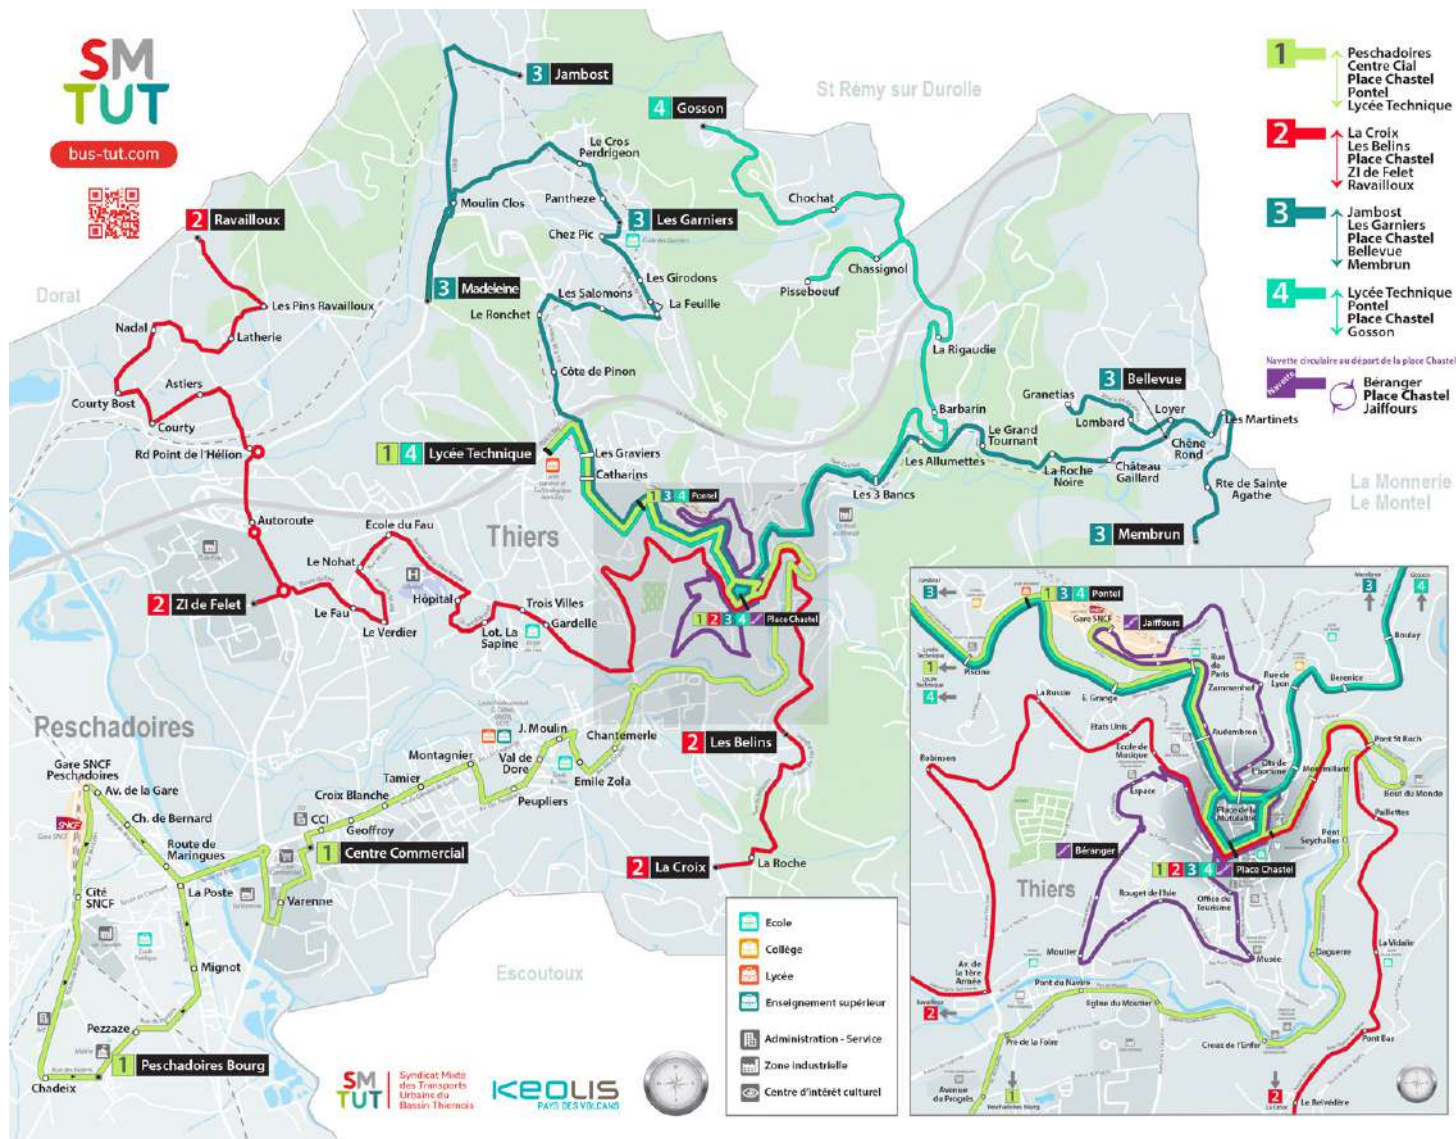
SM
TUT
bus-tut.com

1 Peschadoires
Centre Cial
Place Chastel
Pontel
Lycée Technique

2 La Croix
Les Belins
Place Chastel
ZI de Felet
Ravailloux

3 Jambost
Les Garniers
Place Chastel
Bellevue
Membrun

4 Lycée Technique
Pontel
Place Chastel
Gosson

Navette circulaire au départ de la place Chastel
Navette
Béranger
Place Chastel
Jaiffours

3 Jambost
4 Gosson
St Rémy sur Durolle
Le Cros Perdrigeon
Moulin Clos
Pantheze
3 Les Garniers
Chez Pic
Chochat
2 Ravailloux
Chassignol
Pisseboeuf
Les Girodons
3 Madeleine
Les Salomons
La Feuille
Dorat
Les Pins Ravailloux
Le Ronchet
Nadal
Latherie
La Rigaudie
Côte de Pinon
Astiers
3 Bellevue
Granetias
Courty Bost
Courty
Barbarin
Lombard
Loyer
Les Martinets
Le Grand Tournant
Chêne Rond
Rd Point de l'Hélion
1 4 Lycée Technique
Les Graviers
Catharins
Les Allumettes
La Roche Noire
Château Gaillard
Rte de Sainte Agathe
La Monnerie Le Montel
Les 3 Bancs
1 3 4 Pontel
Autoroute
Ecole du Fau
Thiers
3 Membrun
Le Nohat
Hôpital
Trois Villes
2 ZI de Felet
Le Fau
Le Verdier
Lot. La Sapine
Gardelle
1 2 3 4 Place Chastel
Reschadoires
J. Moulin
Chantemerle
2 Les Belins
Montagnier
Val de Dore
Tamier
Gare SNCF Peschadoires
Av. de la Gare
Croix Blanche
Peupliers
Emile Zola
CCI
Ch. de Bernard
Geoffroy
Route de Maringues
1 Centre Commercial
2 La Croix
La Roche
Cité SNCF
La Poste
Varenne
Mignot
Escoutoux
Pezzaze
1 Peschadoires Bourg
Chadeix

Ecole
Collège
Lycée
Enseignement supérieur
Administration - Service
Zone industrielle
Centre d'intérêt culturel

SM TUT Syndicat Mixte des Transports Urbains du Bassin Thiernois
KEOLIS PAYS DES VOLCANS

Jambost 3
1 3 4 Pontel
Gare SNCF
Jaiffours
Membrun 3
Gosson 4
Lycée Technique 1
Lycée Technique 4
Piscine
Boulay
Rue de Paris
Rue de Lyon
La Russie
E. Grange
Zamenhof
Berenice
Etats Unis
Audembron
Ecole de Musique
Robinsons
Cité de Chabane
Pont St Roch
Lapace
Place de la Mutualité
Montmillard
Bout du Monde
Béranger
Pailletes
1 2 3 4 Place Chastel
Pont Seychalles
Thiers
Rouget de l'Isle
Office du Tourisme
Av. de la 1ère Armée
Moulier
Musée
Daguerre
La Vidalie
Pont du Navire
Ravailloux 2
Eglise du Moutier
Pré de la Foire
Croix de l'Enfer
Pont Bas
Avenue du Progrès
Peschadoires Bourg 1
La Croix 2
Le Belvédère